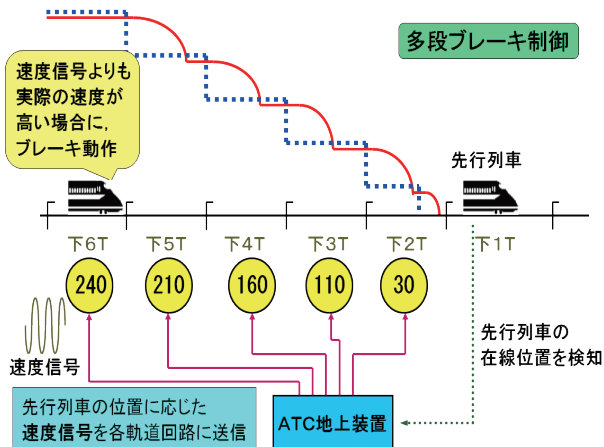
多段ブレーキ制御

速度信号よりも実際の速度が高い場合に、ブレーキ動作

先行列車

下6T
下5T
下4T
下3T
下2T
下1T

240
210
160
110
30

速度信号

先行列車の在線位置を検知

先行列車の位置に応じた速度信号を各軌道回路に送信

ATC地上装置